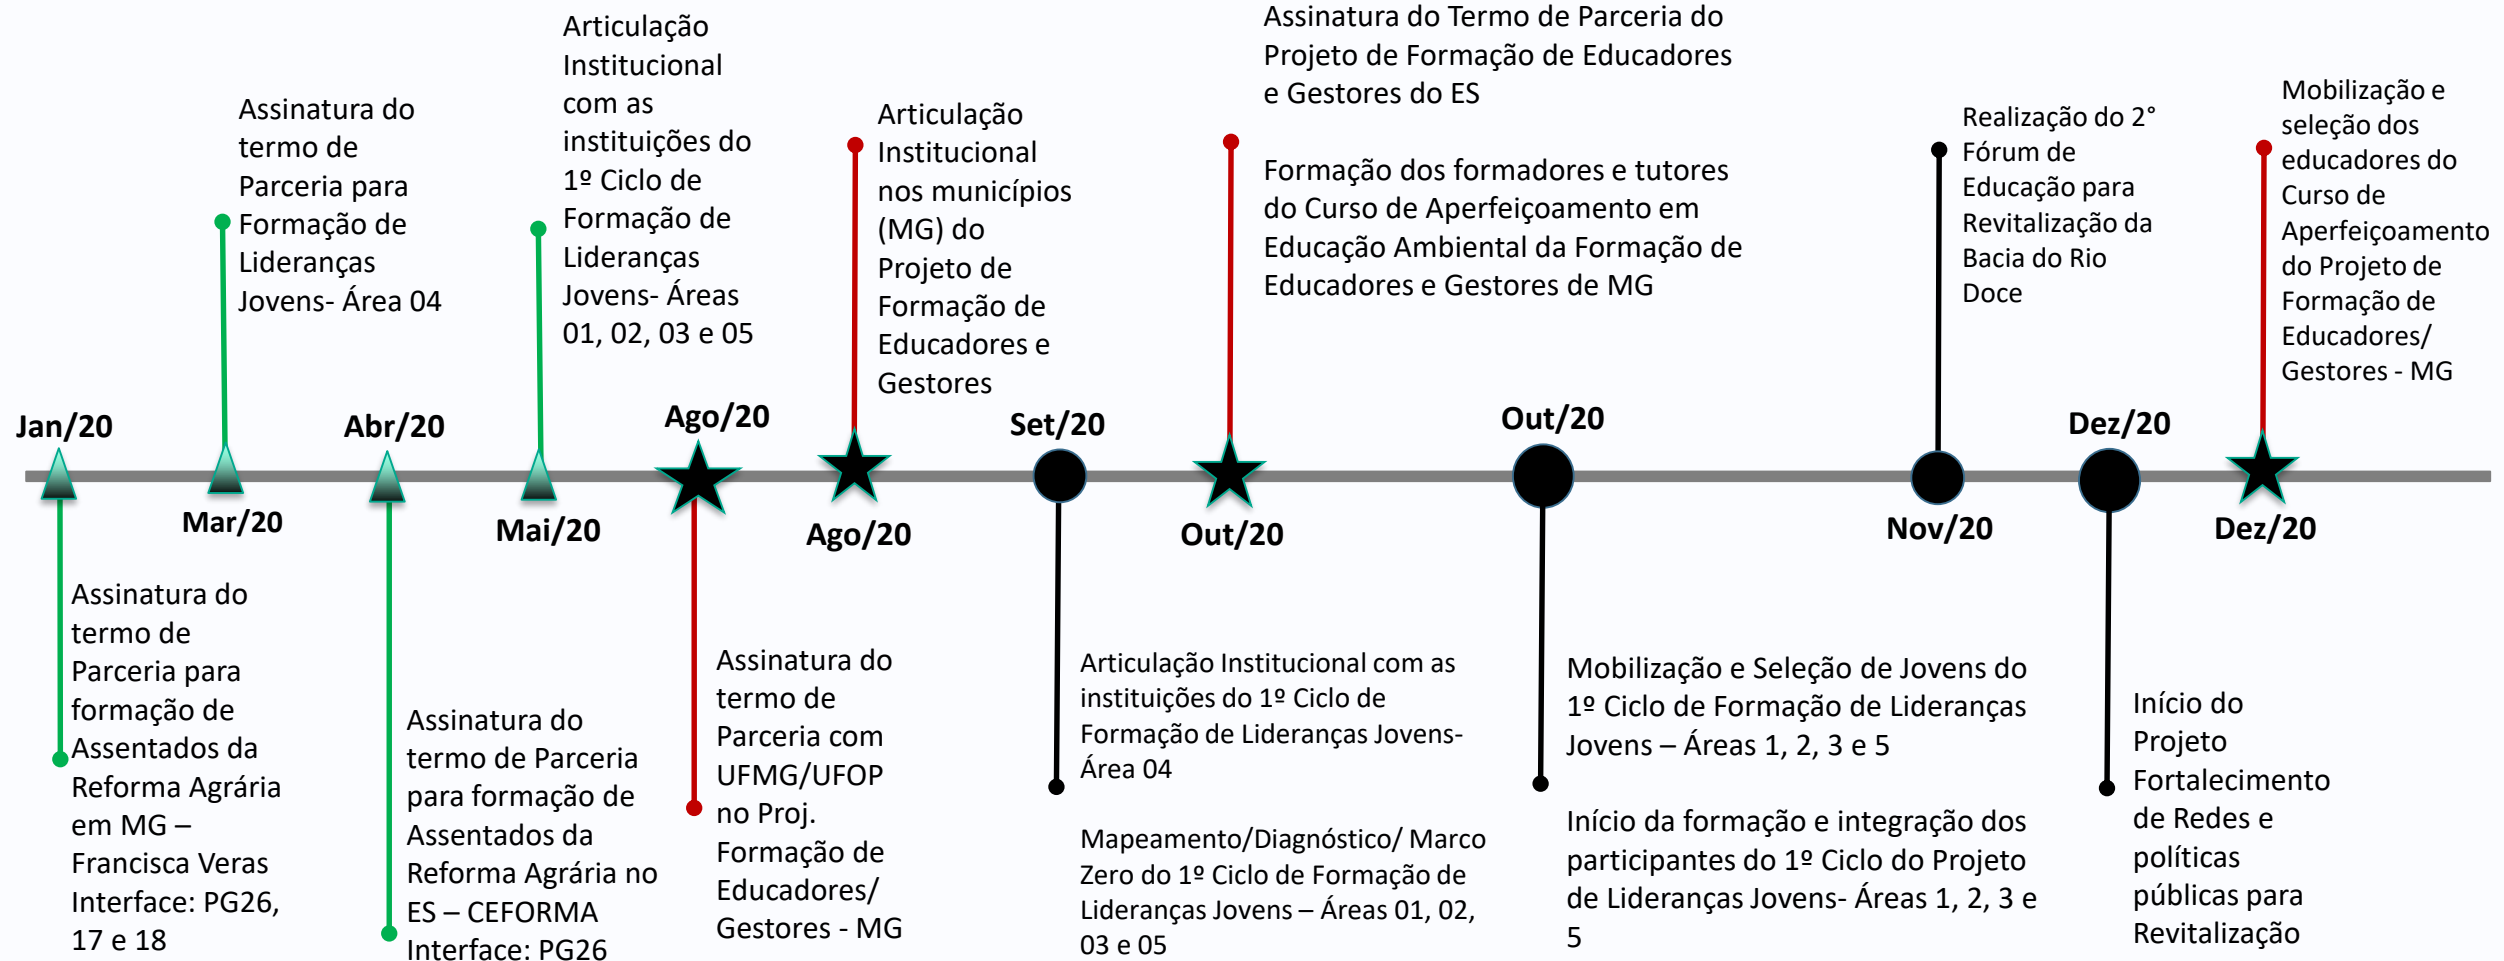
Assinatura do termo de Parceria para Formação de Lideranças Jovens- Área 04

Articulação Institucional com as instituições do 1º Ciclo de Formação de Lideranças Jovens- Áreas 01, 02, 03 e 05

Articulação Institucional nos municípios (MG) do Projeto de Formação de Educadores e Gestores

Assinatura do Termo de Parceria do Projeto de Formação de Educadores e Gestores do ES

Formação dos formadores e tutores do Curso de Aperfeiçoamento em Educação Ambiental da Formação de Educadores e Gestores de MG

Realização do 2° Fórum de Educação para Revitalização da Bacia do Rio Doce

Mobilização e seleção dos educadores do Curso de Aperfeiçoamento do Projeto de Formação de Educadores/ Gestores - MG

Jan/20

Mar/20

Abr/20

Mai/20

Ago/20

Ago/20

Set/20

Out/20

Out/20

Nov/20

Dez/20

Dez/20

Assinatura do termo de Parceria para formação de Assentados da Reforma Agrária em MG – Francisca Veras Interface: PG26, 17 e 18

Assinatura do termo de Parceria para formação de Assentados da Reforma Agrária no ES – CEFORMA Interface: PG26

Assinatura do termo de Parceria com UFMG/UFOP no Proj. Formação de Educadores/ Gestores - MG

Articulação Institucional com as instituições do 1º Ciclo de Formação de Lideranças Jovens- Área 04

Mapeamento/Diagnóstico/ Marco Zero do 1º Ciclo de Formação de Lideranças Jovens – Áreas 01, 02, 03 e 05

Mobilização e Seleção de Jovens do 1º Ciclo de Formação de Lideranças Jovens – Áreas 1, 2, 3 e 5

Início da formação e integração dos participantes do 1º Ciclo do Projeto de Lideranças Jovens- Áreas 1, 2, 3 e 5

Início do Projeto Fortalecimento de Redes e políticas públicas para Revitalização